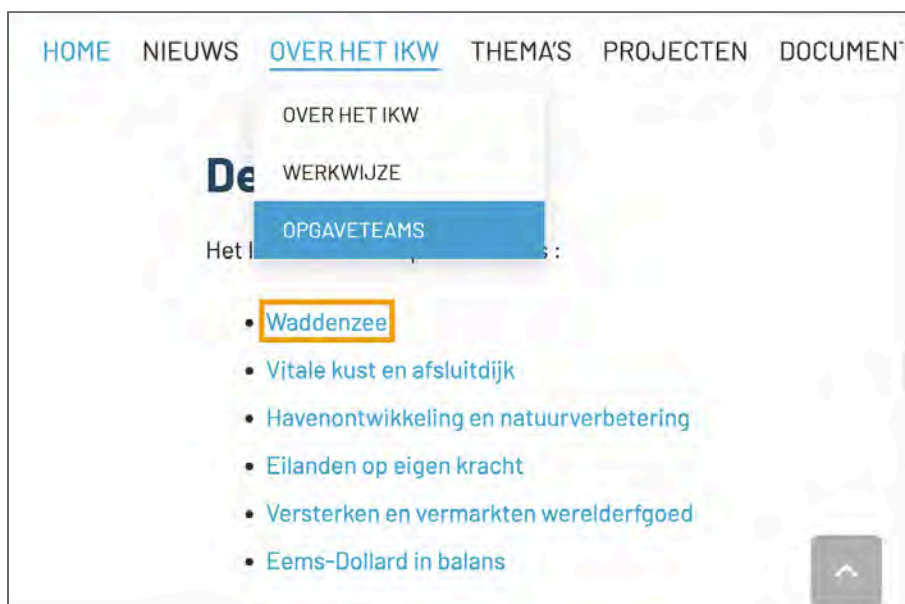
HOME NIEUWS OVER HET IKW THEMA'S PROJECTEN DOCUMENT

OVER HET IKW
WERKWIJZE
OPGAVETEAMS

De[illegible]

Het I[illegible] :

- Waddenzee
- Vitale kust en afsluitdijk
- Havenontwikkeling en natuurverbetering
- Eilanden op eigen kracht
- Versterken en vermarkten werelderfgoed
- Eems-Dollard in balans